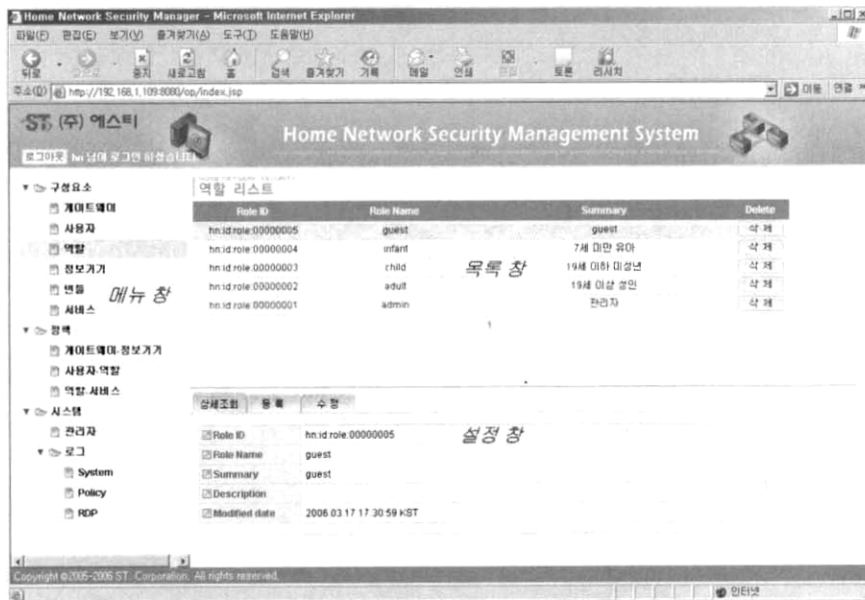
Home Network Security Manager - Microsoft Internet Explorer

파일(F) 편집(E) 보기(V) 즐겨찾기(A) 도구(T) 도움말(H)

뒤로 중지 새로고침 홈 검색 즐겨찾기 기록 메일 인쇄 편집 토론 리서치

주소(D) http://192.168.1.109:8080/op/index.jsp

이동 연결

ST (주) 에스티

로그아웃 hn 님이 로그인 하셨습니다

Home Network Security Management System

▼ 구성요소
게이트웨이
사용자
역할
정보기기
번들
서비스
▼ 정책
게이트웨이-정보기기
사용자-역할
역할-서비스
▼ 시스템
관리자
▼ 로그
System
Policy
RDP

메뉴 창

역할 리스트

| Role ID | Role Name | Summary | Delete |
|---|---|---|---|
| hn:id:role:00000005 | guest | guest | 삭 제 |
| hn:id:role:00000004 | infant | 7세 미만 유아 | 삭 제 |
| hn:id:role:00000003 | child | 19세 이하 미성년 | 삭 제 |
| hn:id:role:00000002 | adult | 19세 이상 성인 | 삭 제 |
| hn:id:role:00000001 | admin | 관리자 | 삭 제 |

목록 창

1

상세조회 등 록 수 정

설정 창

Role ID hn:id:role:00000005
Role Name guest
Summary guest
Description
Modified date 2006.03.17 17:30:59 KST

Copyright ©2005-2006 ST. Corporation. All rights reserved.

인터넷